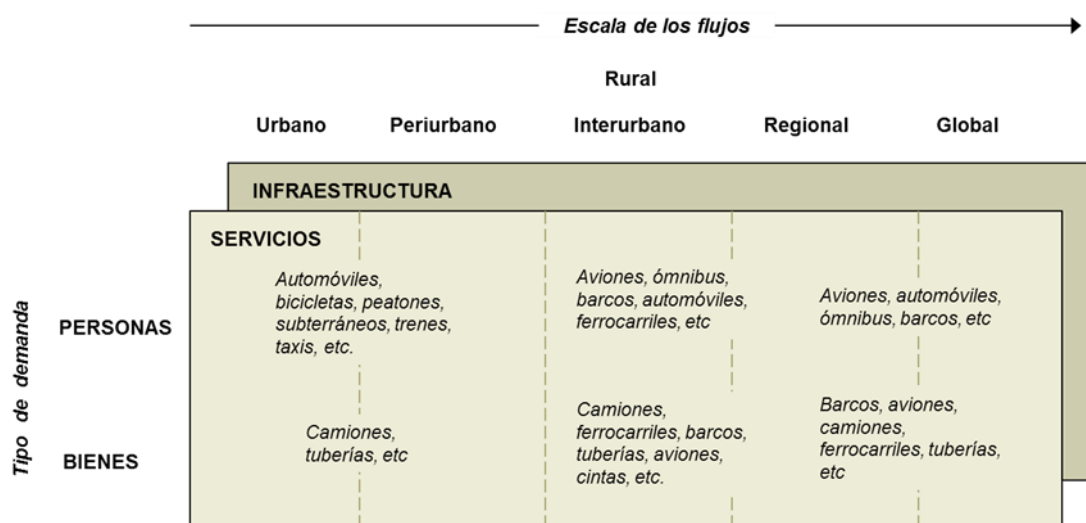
Escala de los flujos

Rural

| Urbano | Periurbano | Interurbano | Regional | Global |
|---|---|---|---|---|

INFRAESTRUCTURA

SERVICIOS

Tipo de demanda

| | Urbano / Periurbano | Interurbano | Regional / Global |
|---|---|---|---|
| PERSONAS | Automóviles, bicicletas, peatones, subterráneos, trenes, taxis, etc. | Aviones, ómnibus, barcos, automóviles, ferrocarriles, etc | Aviones, automóviles, ómnibus, barcos, etc |
| BIENES | Camiones, tuberías, etc | Camiones, ferrocarriles, barcos, tuberías, aviones, cintas, etc. | Barcos, aviones, camiones, ferrocarriles, tuberías, etc |